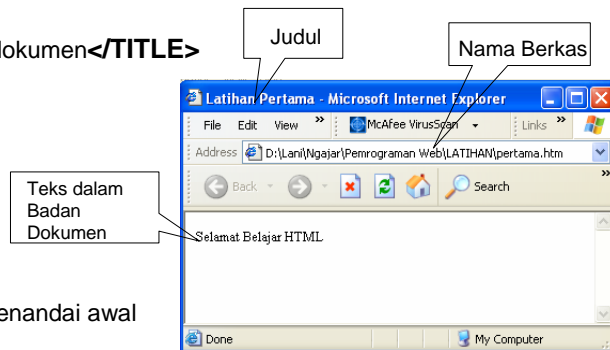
okumen</TITLE>

Judul

Nama Berkas

Latihan Pertama - Microsoft Internet Explorer

File Edit View » McAfee VirusScan Links »

Address D:\Lani\Ngajar\Pemrograman Web\LATIHAN\pertama.htm

Back Search

Teks dalam Badan Dokumen

Selamat Belajar HTML

enandai awal

Done My Computer